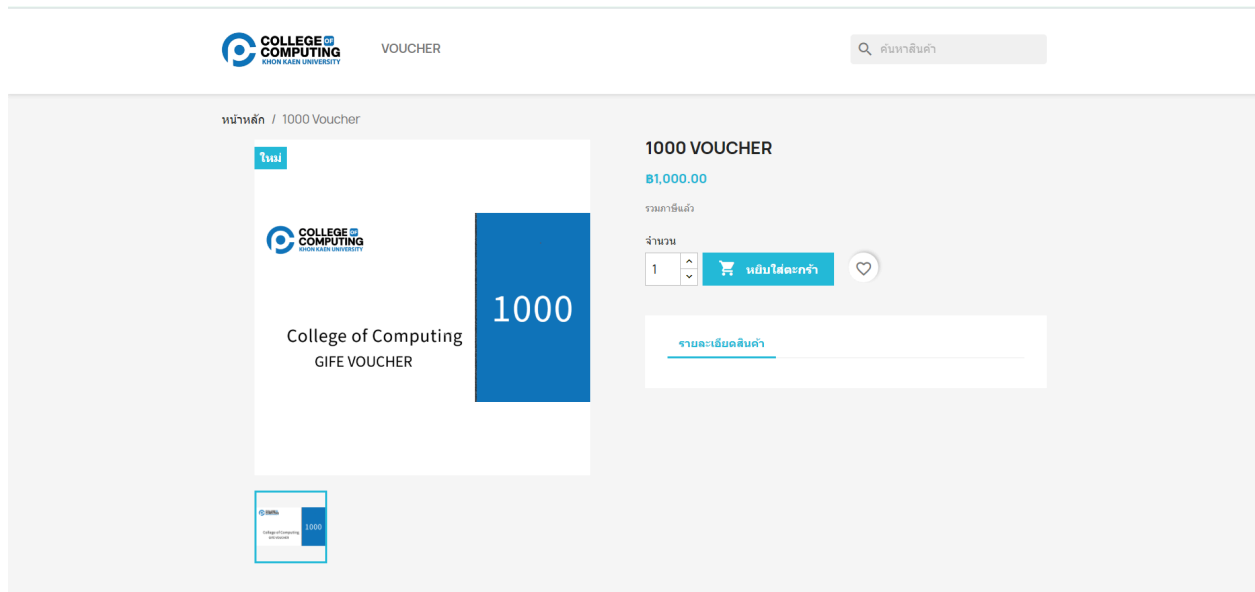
COLLEGE OF COMPUTING
KHON KAEN UNIVERSITY

VOUCHER

ค้นหาสินค้า

หน้าหลัก / 1000 Voucher

ใหม่

COLLEGE OF COMPUTING
KHON KAEN UNIVERSITY

College of Computing
GIFE VOUCHER

1000

College of Computing
GIFE VOUCHER

1000

1000 VOUCHER

฿1,000.00

รวมภาษีแล้ว

จำนวน

1

หยิบใส่ตะกร้า

รายละเอียดสินค้า